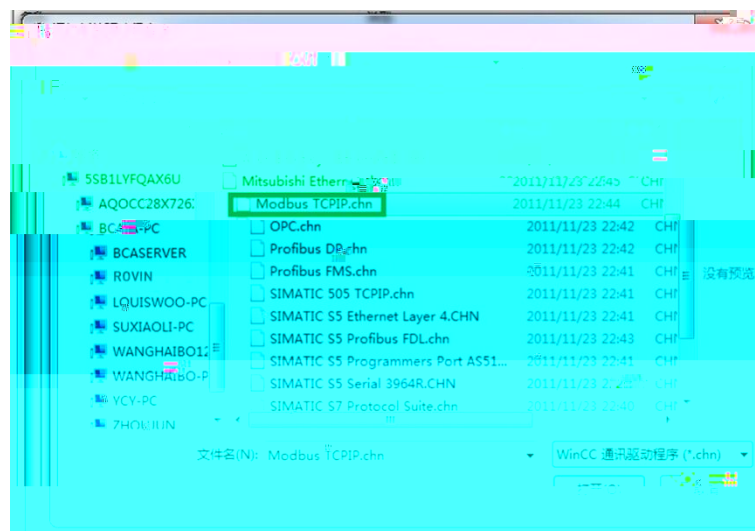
5SB1LYFQAX6U
AQOCC28X726
BC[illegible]-PC
BCASERVER
ROVIN
LOUISWOO-PC
SUXIAOLI-PC
WANGHAIBO12
WANGHAIBO-P
YCY-PC
ZHOUJUN

| | | |
|---|---|---|
| Mitsubishi Ethern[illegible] | 2011/11/23 22:45 | CH |
| Modbus TCPIP.chn | 2011/11/23 22:44 | CH |
| OPC.chn | 2011/11/23 22:42 | CH |
| Profibus DP.chn | 2011/11/23 22:42 | CH |
| Profibus FMS.chn | 2011/11/23 22:41 | CH |
| SIMATIC 505 TCPIP.chn | 2011/11/23 22:41 | CH |
| SIMATIC S5 Ethernet Layer 4.CHN | 2011/11/23 22:41 | CH |
| SIMATIC S5 Profibus FDL.chn | 2011/11/23 22:43 | CH |
| SIMATIC S5 Programmers Port AS51... | 2011/11/23 22:41 | CH |
| SIMATIC S5 Serial 3964R.CHN | 2011/11/23 22:28 | CH |
| SIMATIC S7 Protocol Suite.chn | 2011/11/23 22:40 | CH |

没有预览

文件名(N): Modbus TCPIP.chn
WinCC 通讯驱动程序 (*.chn)